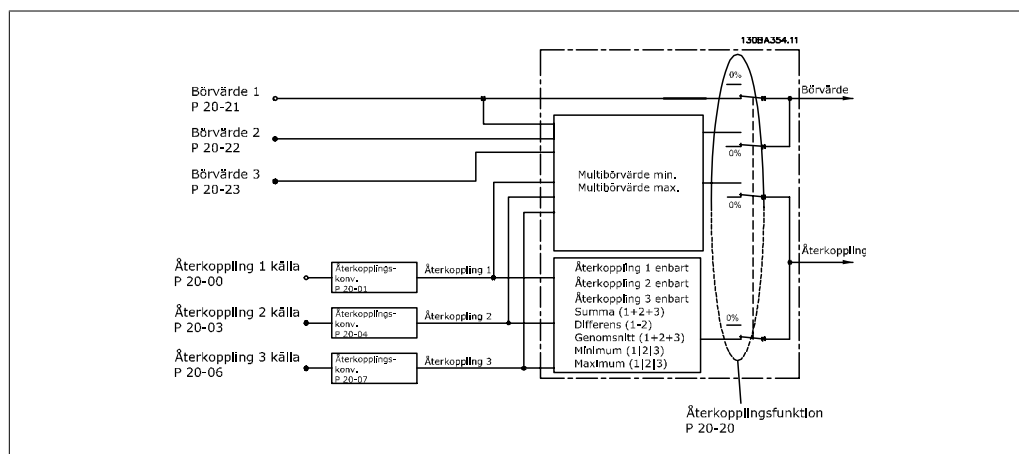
130BA354.11

Börvärde 1
P 20-21

Börvärde 2
P 20-22

Börvärde 3
P 20-23

Återkoppling 1 källa
P 20-00

Återkoppling 2 källa
P 20-03

Återkoppling 3 källa
P 20-06

Återkopplings-konv.
P 20-01

Återkopplings-konv.
P 20-04

Återkopplings-konv.
P 20-07

Återkoppling 1

Återkoppling 2

Återkoppling 3

Multibörvärde min.
Multibörvärde max.

Återkoppling 1 enbart
Återkoppling 2 enbart
Återkoppling 3 enbart
Summa (1+2+3)
Differens (1-2)
Genomsnitt (1+2+3)
Minimum (1|2|3)
Maximum (1|2|3)

0%

0%

0%

0%

Börvärde

Återkoppling

Återkopplingsfunktion
P 20-20